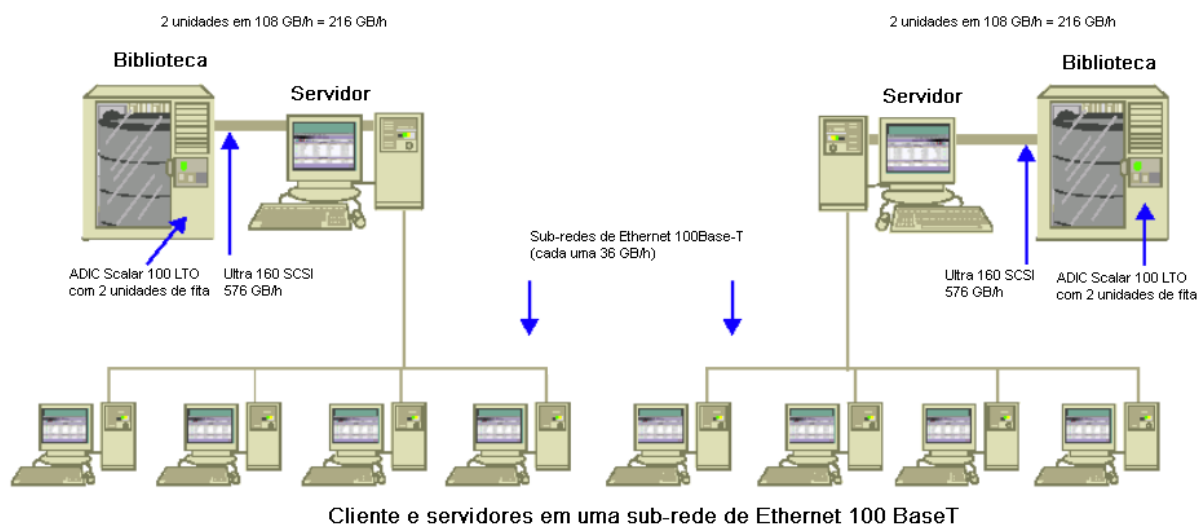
2 unidades em 108 GB/h = 216 GB/h

2 unidades em 108 GB/h = 216 GB/h

Biblioteca

Servidor

Servidor

Biblioteca

Sub-redes de Ethernet 100Base-T (cada uma 36 GB/h)

ADIC Scalar 100 LTO com 2 unidades de fita

Ultra 160 SCSI 576 GB/h

Ultra 160 SCSI 576 GB/h

ADIC Scalar 100 LTO com 2 unidades de fita

Cliente e servidores em uma sub-rede de Ethernet 100 BaseT